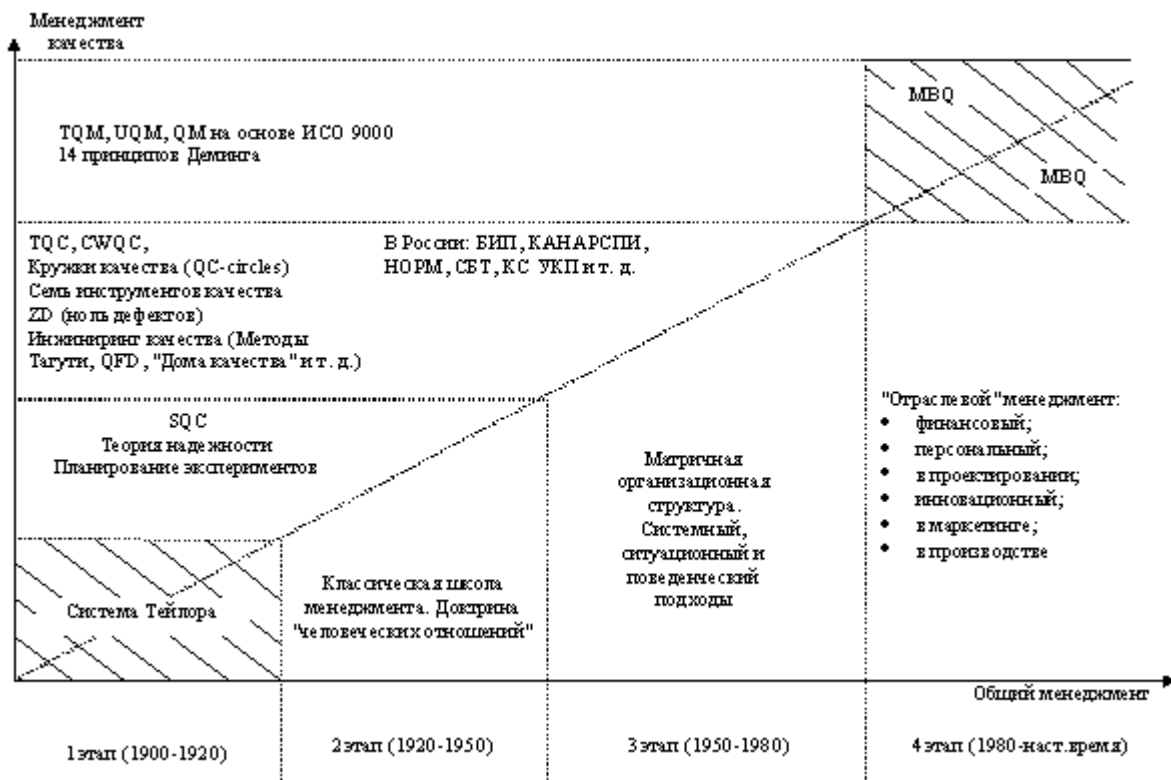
Менеджмент качества

MBQ

TQM, UQM, QM на основе ИСО 9000
14 принципов Деминга

MBQ

TQC, CWQC,
Кружки качества (QC-circles)
Семь инструментов качества
ZD (ноль дефектов)
Инжиниринг качества (Методы Тагути, QFD, "Дома качества" и т. д.)

В России: БИП, КАНАРСПИ, НОРМ, СБТ, КС УКП и т. д.

SQC
Теория надежности
Планирование экспериментов

Матричная организационная структура. Системный, ситуационный и поведенческий подходы

"Отраслевой" менеджмент:
• финансовый;
• персональный;
• в проектировании;
• инновационный;
• в маркетинге;
• в производстве

Система Тейлора

Классическая школа менеджмента. Доктрина "человеческих отношений"

Общий менеджмент

1 этап (1900-1920)

2 этап (1920-1950)

3 этап (1950-1980)

4 этап (1980-наст.время)